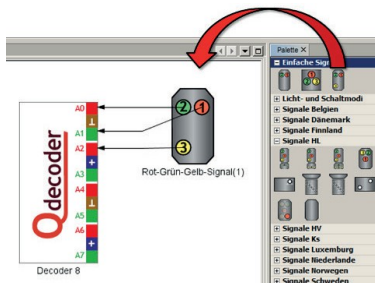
Palette X
Einfache Sign
Licht- und Schaltmodi
Signale Belgien
Signale Dänemark
Signale Finnland
Signale HL
Signale HV
Signale Ks
Signale Luxemburg
Signale Niederlande
Signale Norwegen
Signale Schweden

A0
A1
A2
A3
A4
A5
A6
A7
+
+
Qdecoder
Decoder 8

2
1
3
Rot-Grün-Gelb-Signal(1)